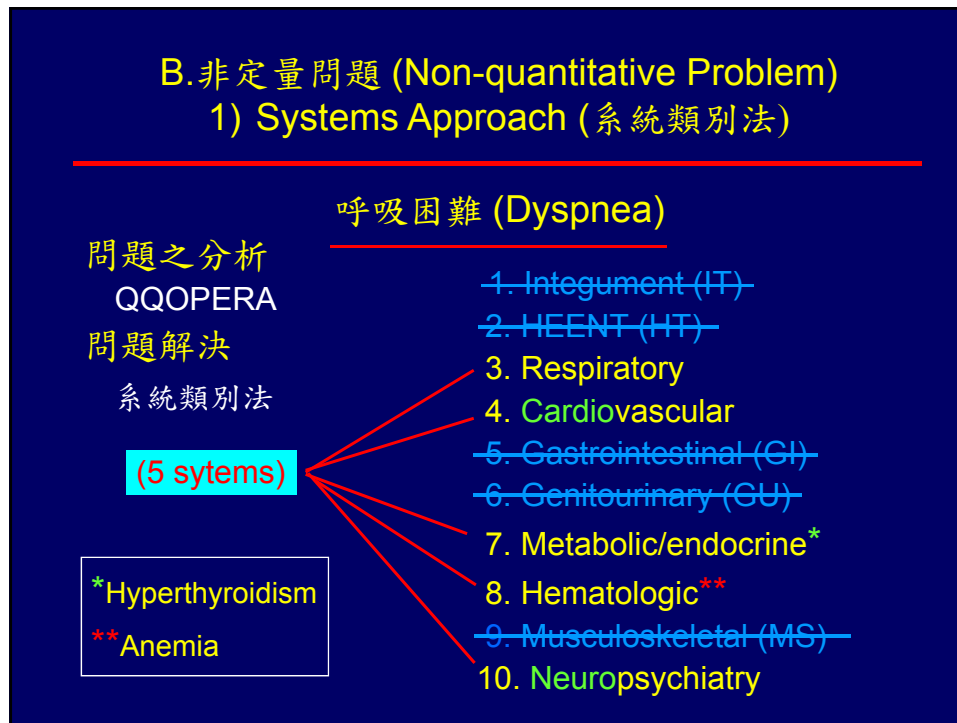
B.非定量問題 (Non-quantitative Problem)
1) Systems Approach (系統類別法)

呼吸困難 (Dyspnea)

問題之分析
QQOPERA
問題解決
系統類別法

(5 sytems)

1. Integument (IT)
2. HEENT (HT)
3. Respiratory
4. Cardiovascular
5. Gastrointestinal (GI)
6. Genitourinary (GU)
7. Metabolic/endocrine*
8. Hematologic**
9. Musculoskeletal (MS)
10. Neuropsychiatry

*Hyperthyroidism
**Anemia